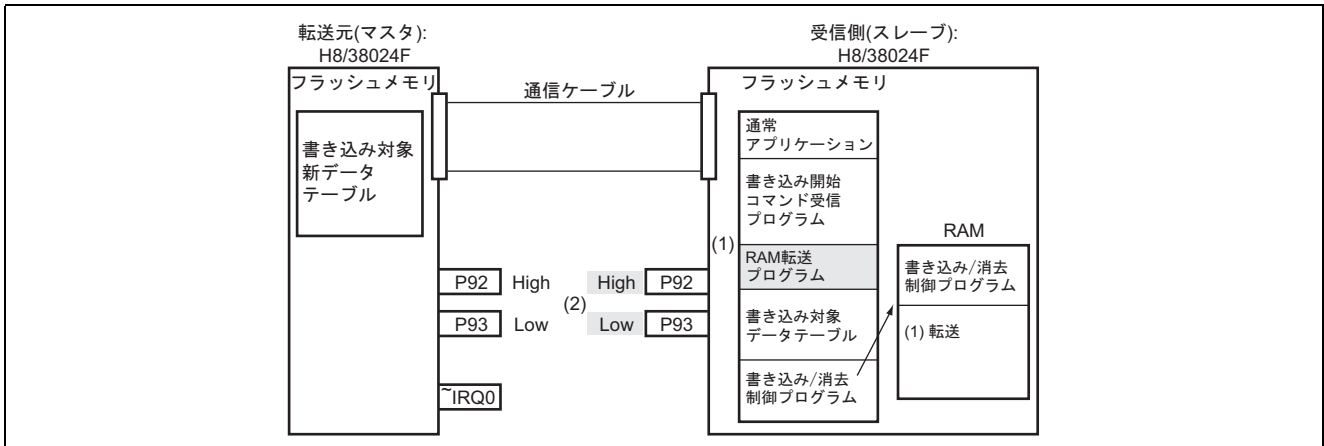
転送元(マスタ):
H8/38024F

フラッシュメモリ

書き込み対象
新データ
テーブル

通信ケーブル

受信側(スレーブ):
H8/38024F

フラッシュメモリ

通常
アプリケーション

書き込み開始
コマンド受信
プログラム

(1)

RAM転送
プログラム

書き込み対象
データテーブル

書き込み/消去
制御プログラム

RAM

書き込み/消去
制御プログラム

(1) 転送

P92 High

P93 Low

(2)

High P92

Low P93

~IRQ0